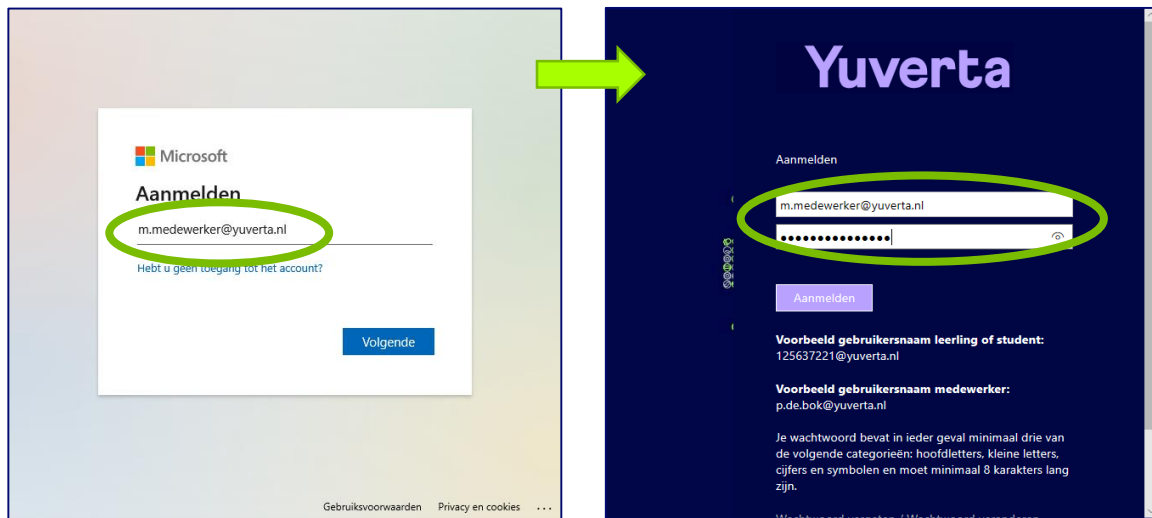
Microsoft

Aanmelden

m.medewerker@yuverta.nl

Hebt u geen toegang tot het account?

Volgende

Gebruiksvoorwaarden Privacy en cookies ...

Yuverta

Aanmelden

m.medewerker@yuverta.nl

••••••••••••••••

Aanmelden

Voorbeeld gebruikersnaam leerling of student:
125637221@yuverta.nl

Voorbeeld gebruikersnaam medewerker:
p.de.bok@yuverta.nl

Je wachtwoord bevat in ieder geval minimaal drie van de volgende categorieën: hoofdletters, kleine letters, cijfers en symbolen en moet minimaal 8 karakters lang zijn.

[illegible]